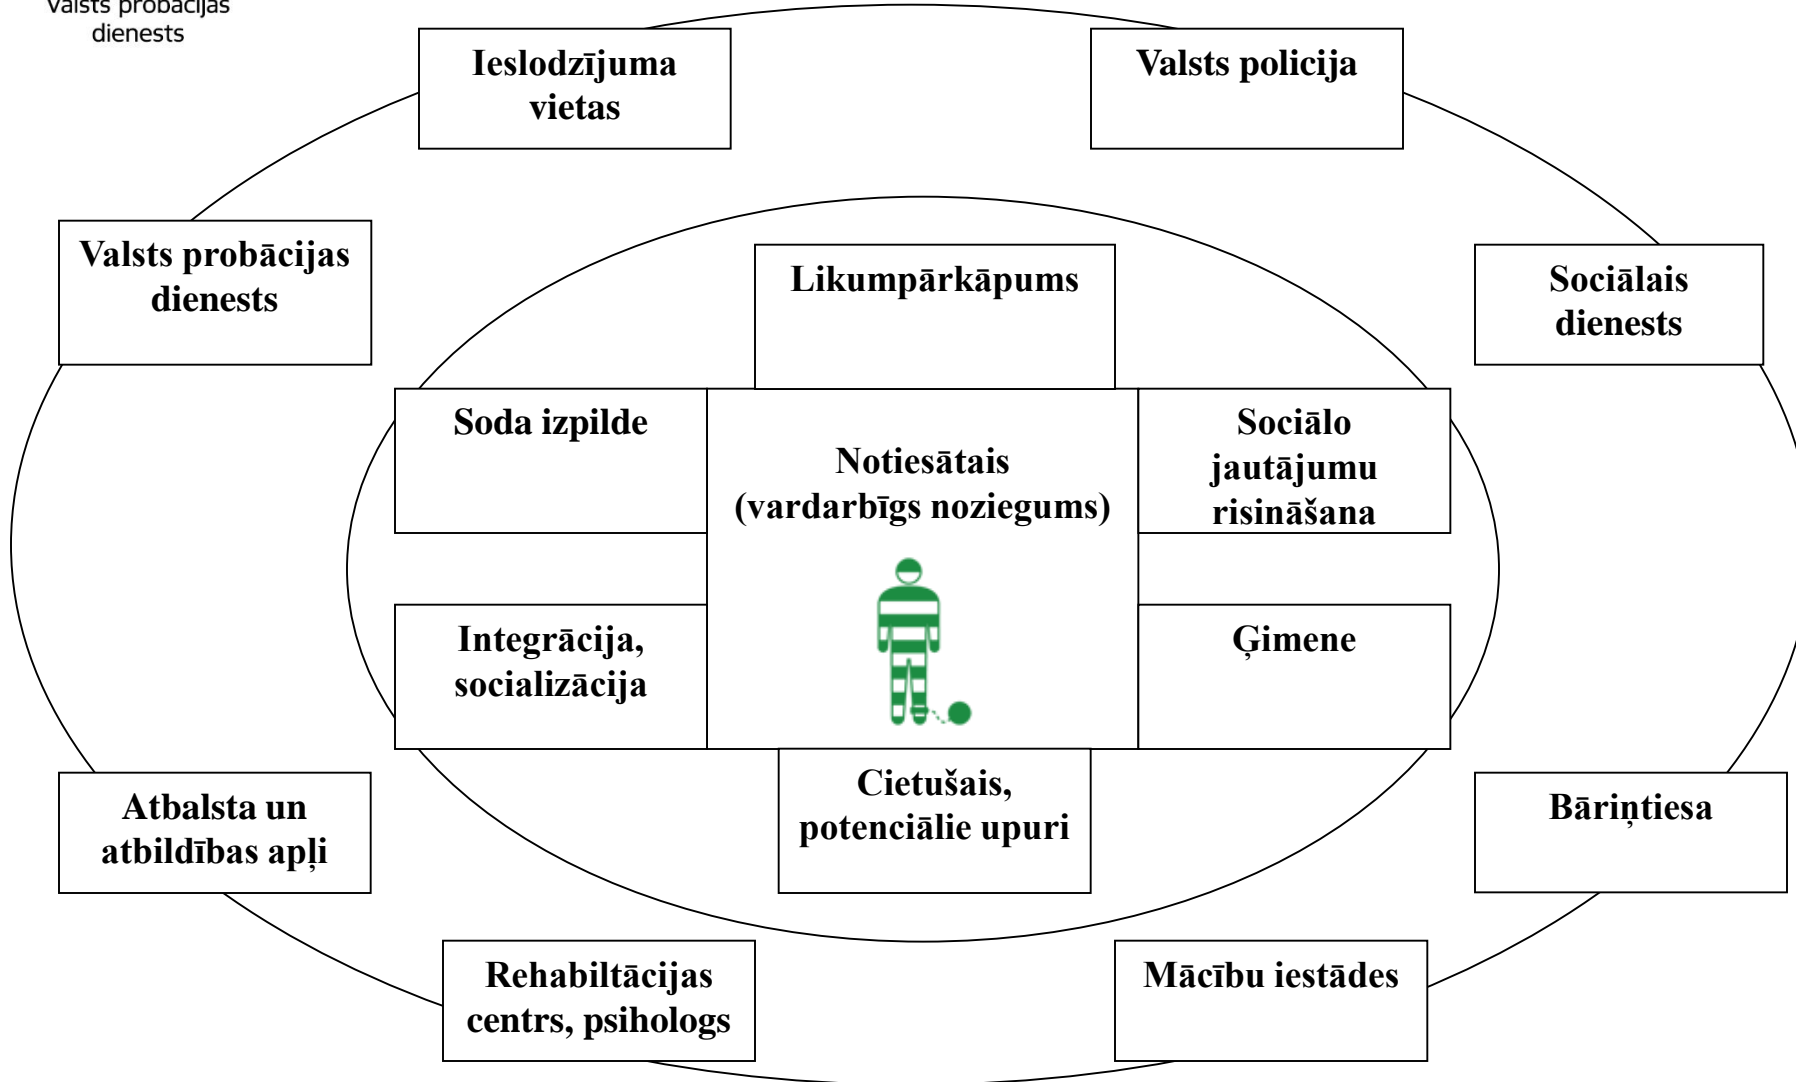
Valsts probācijas dienests

Ieslodzījuma vietas

Valsts policija

Valsts probācijas dienests

Likumpārkāpums

Sociālais dienests

Soda izpilde

Notiesātais (vardarbīgs noziegums)

Sociālo jautājumu risināšana

Integrācija, socializācija

Ģimene

Cietušais, potenciālie upuri

Atbalsta un atbildības apļi

Bāriņtiesa

Rehabiltācijas centrs, psihologs

Mācību iestādes